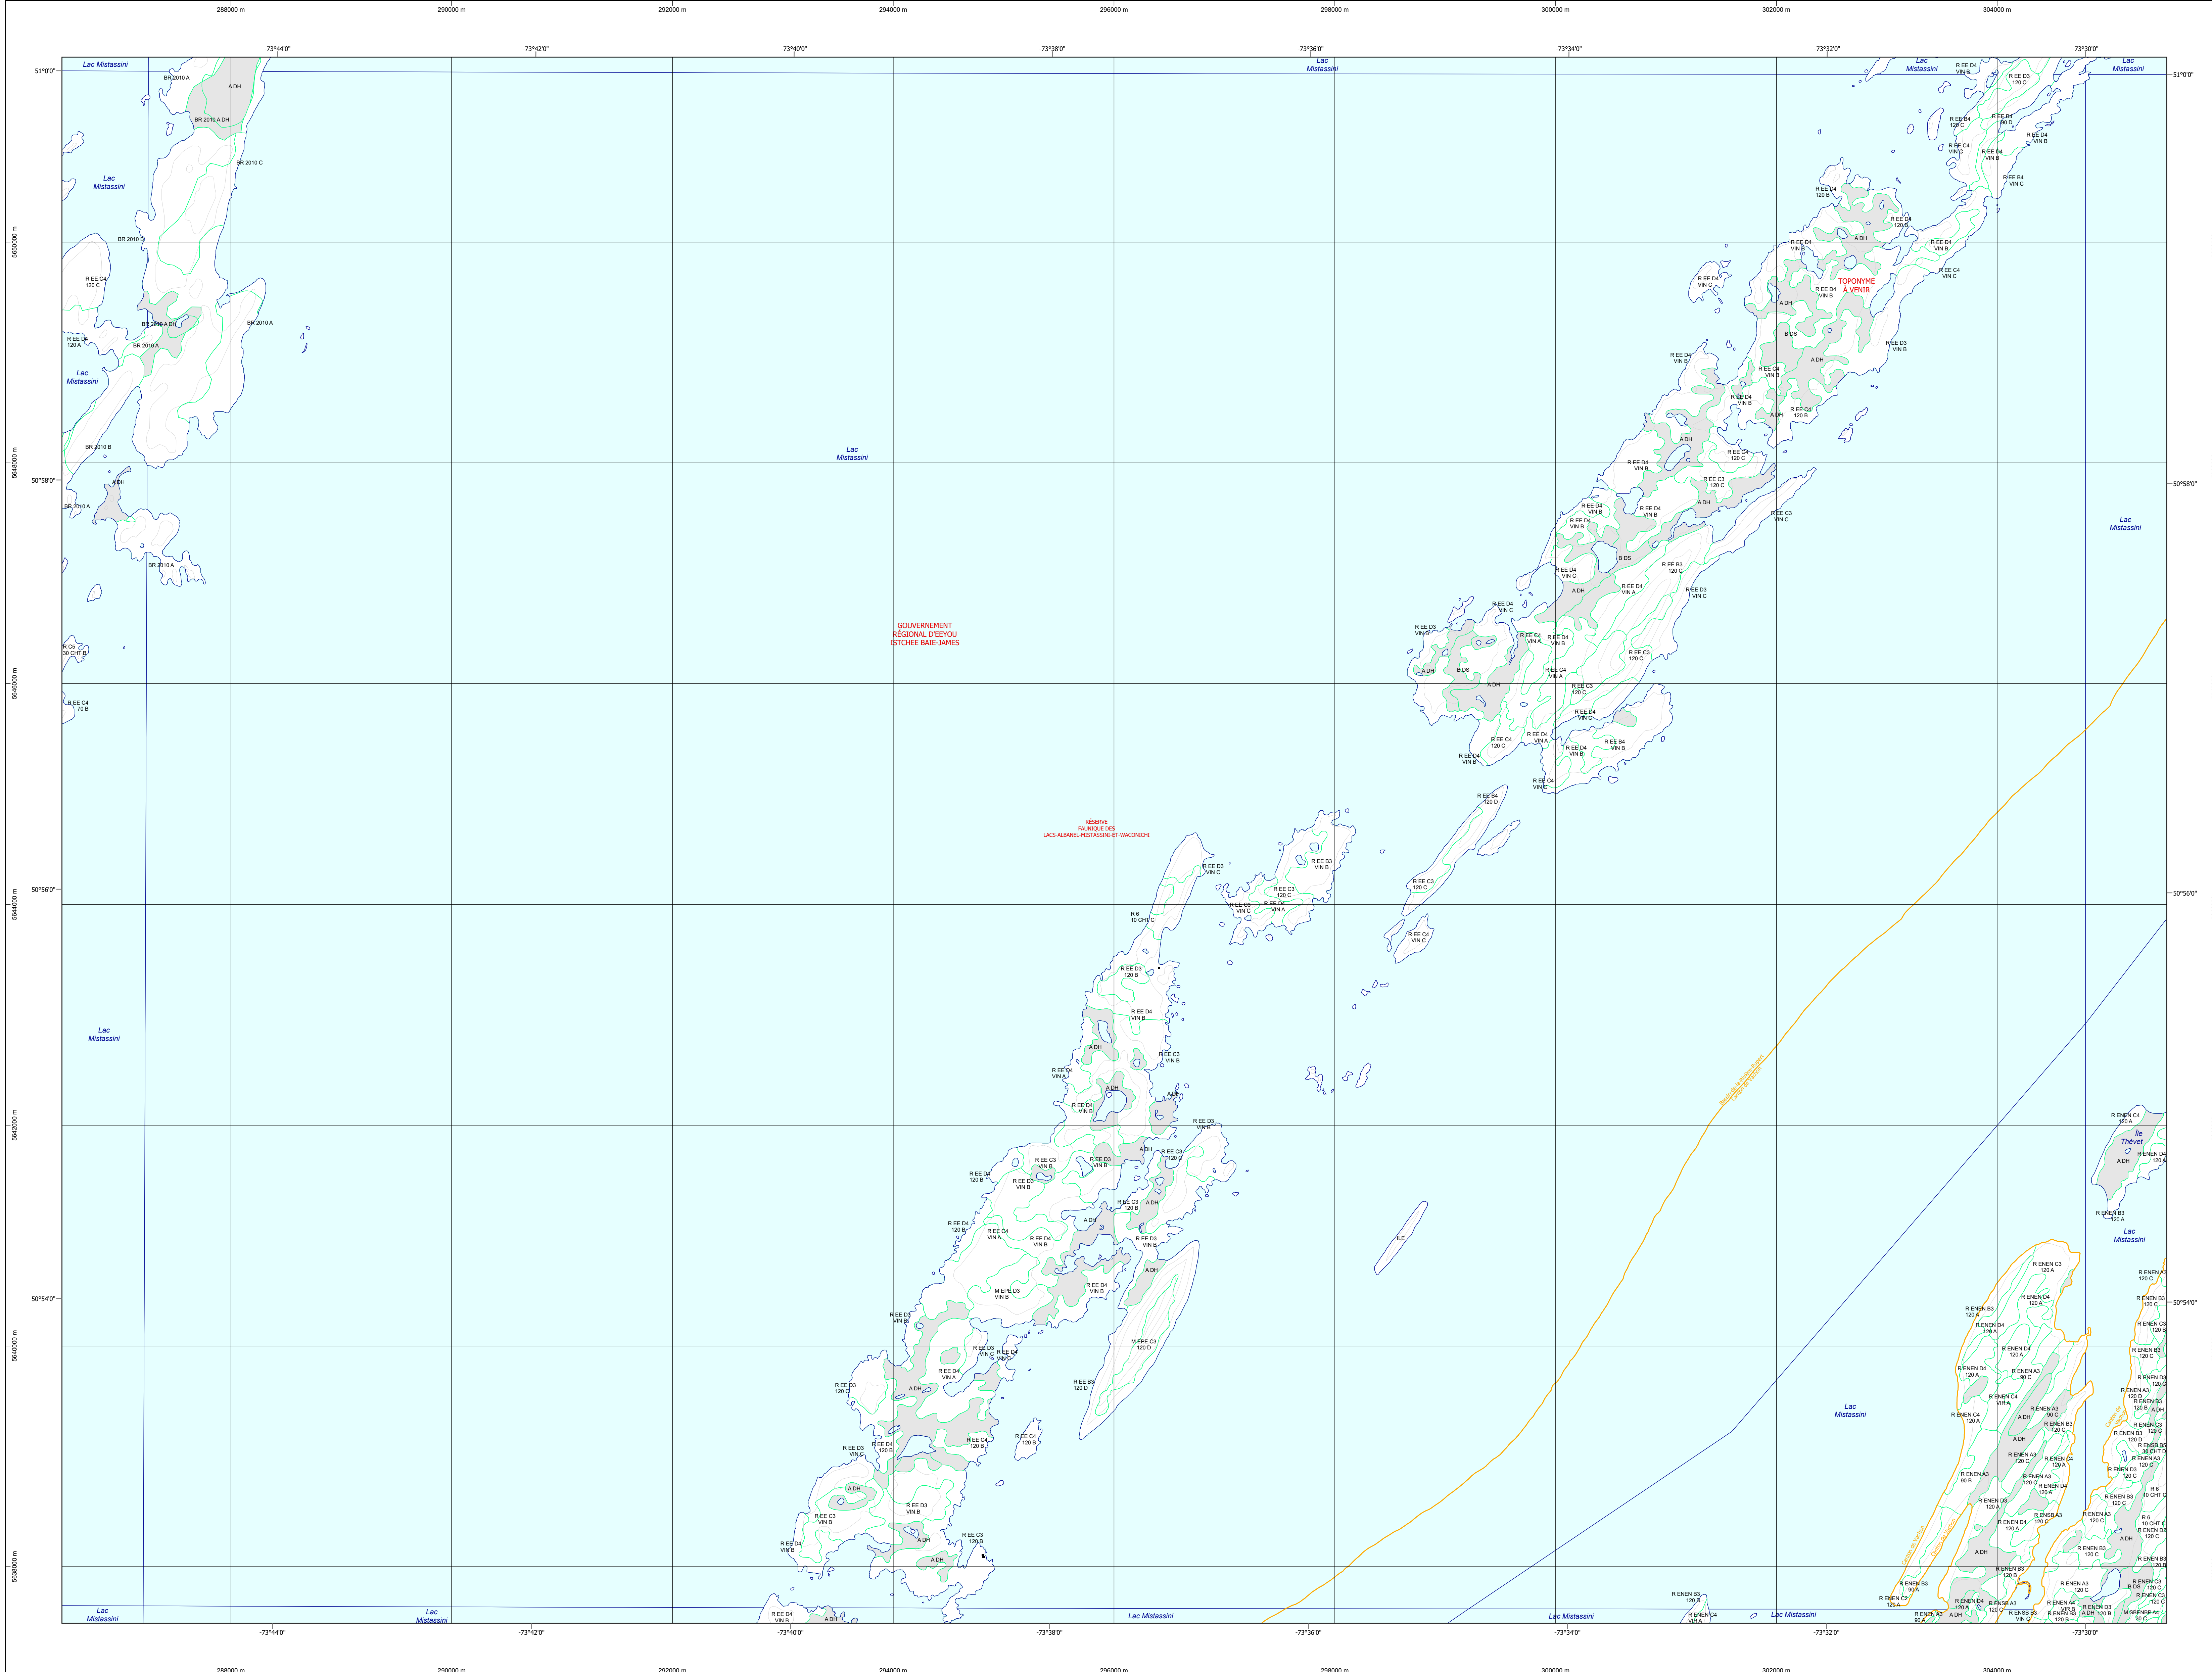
288000 m 290000 m 292000 m 294000 m 296000 m 298000 m 300000 m 302000 m 304000 m

-73°44'0" -73°42'0" -73°40'0" -73°38'0" -73°36'0" -73°34'0" -73°32'0" -73°30'0"

51°0'0"

Lac Mistassini

BR 2010 A

A DH

BR 2010 A DH

BR 2010 C

Lac Mistassini

BR 2010 B

R EE C4 120 C

BR 2010 A DH

BR 2010 A

BR 2010 A

R EE D4 120 A

Lac Mistassini

BR 2010 B

A DH

BR 2010 A

BR 2010 A

50°58'0"

R C5 30 CHT B

R EE C4 70 B

Lac Mistassini

GOUVERNEMENT RÉGIONAL D'EEYOU ISTCHEE BAIE-JAMES

RÉSERVE FAUNIQUE DES LACS-ALBANEL-MISTASSINI-ET-WACONICHI

TOPONYME À VENIR

Lac Mistassini

Lac Mistassini

Lac Mistassini

Lac Mistassini

Lac Mistassini

ILE

Île Thévet

Lac Mistassini

50°56'0"

50°54'0"

Lac Mistassini

Lac Mistassini

Lac Mistassini

Lac Mistassini

Lac Mistassini

5650000 m 5648000 m 5646000 m 5644000 m 5642000 m 5640000 m 5638000 m

288000 m 290000 m 292000 m 294000 m 296000 m 298000 m 300000 m 302000 m 304000 m